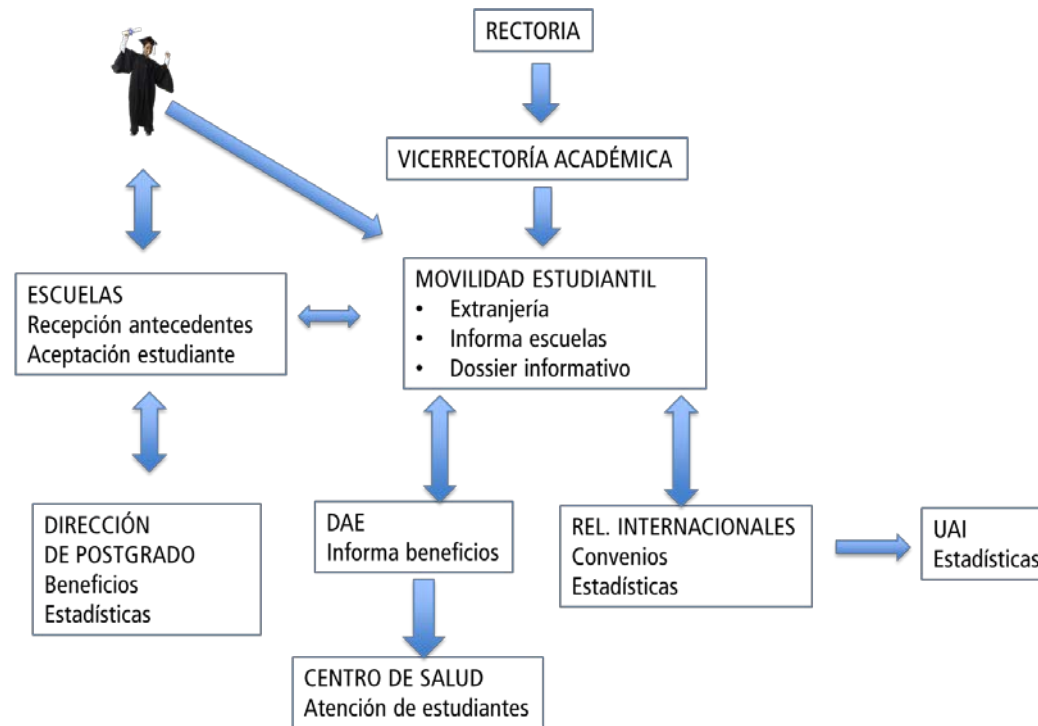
RECTORIA

VICERRECTORÍA ACADÉMICA

MOVILIDAD ESTUDIANTIL
• Extranjería
• Informa escuelas
• Dossier informativo

ESCUELAS
Recepción antecedentes
Aceptación estudiante

DIRECCIÓN
DE POSTGRADO
Beneficios
Estadísticas

DAE
Informa beneficios

REL. INTERNACIONALES
Convenios
Estadísticas

UAI
Estadísticas

CENTRO DE SALUD
Atención de estudiantes